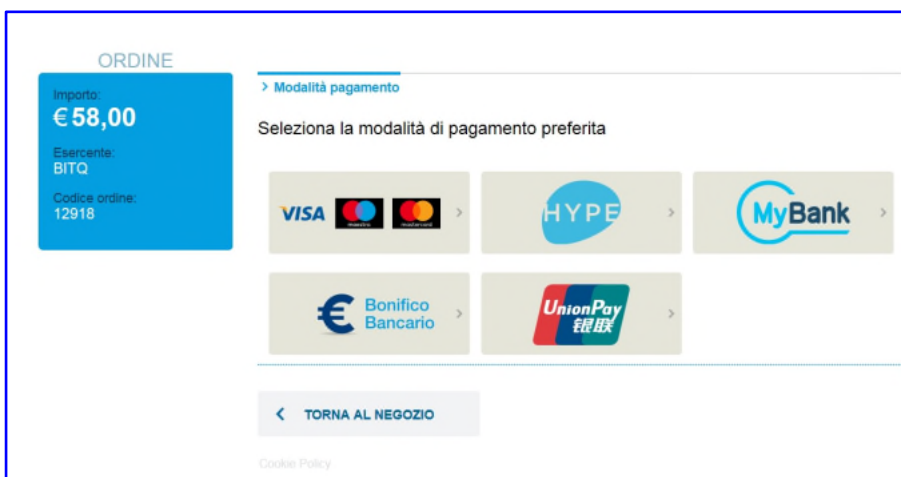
ORDINE

Importo:
€ 58,00

Esercente:
BITQ

Codice ordine:
12918

> Modalità pagamento

Seleziona la modalità di pagamento preferita

VISA maestro mastercard >

HYPE >

MyBank >

Bonifico Bancario >

UnionPay 银联 >

< TORNA AL NEGOZIO

Cookie Policy